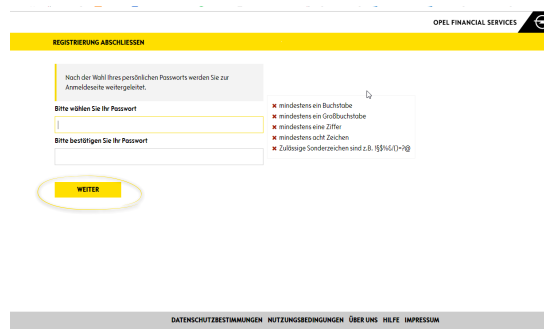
OPEL FINANCIAL SERVICES

REGISTRIERUNG ABSCHLIESSEN

Nach der Wahl Ihres persönlichen Passworts werden Sie zur Anmeldeseite weitergeleitet.

Bitte wählen Sie Ihr Passwort

Bitte bestätigen Sie Ihr Passwort

✖ mindestens ein Buchstabe
✖ mindestens ein Großbuchstabe
✖ mindestens eine Ziffer
✖ mindestens acht Zeichen
✖ Zulässige Sonderzeichen sind z.B. !§$%&/()=?@

WEITER

DATENSCHUTZBESTIMMUNGEN NUTZUNGSBEDINGUNGEN ÜBER UNS HILFE IMPRESSUM